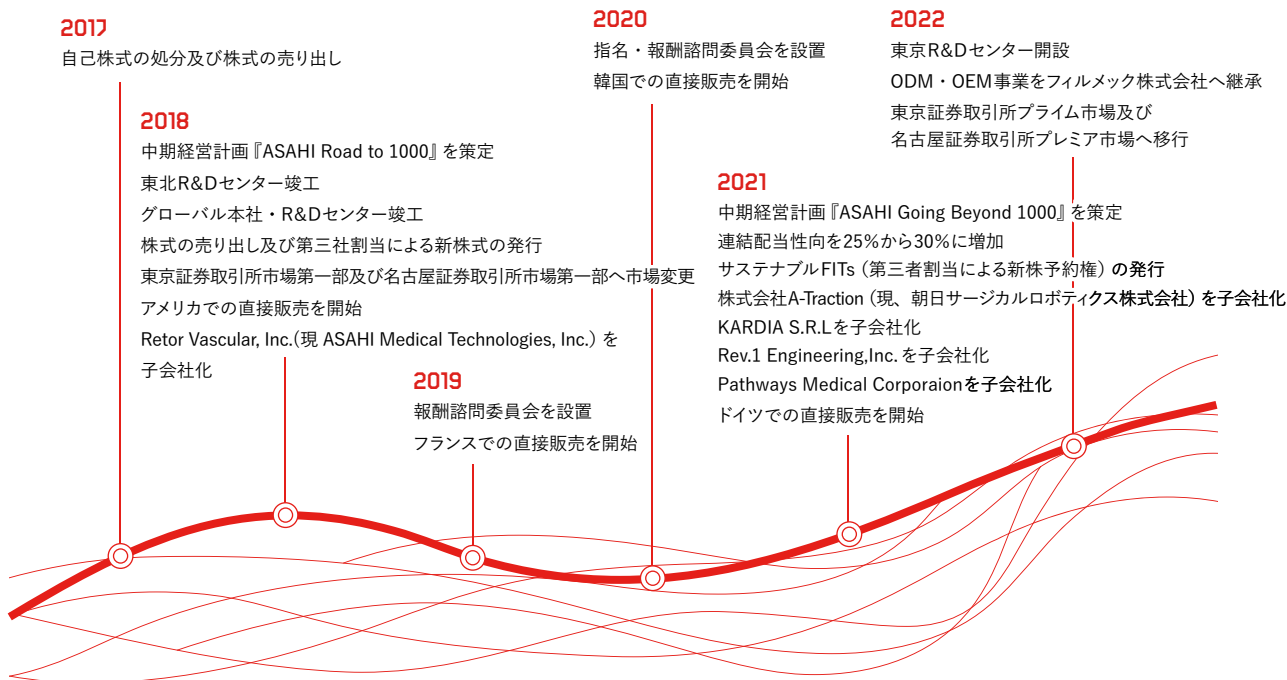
2017
自己株式の処分及び株式の売り出し

2018
中期経営計画『ASAHI Road to 1000』を策定
東北R&Dセンター竣工
グローバル本社・R&Dセンター竣工
株式の売り出し及び第三社割当による新株式の発行
東京証券取引所市場第一部及び名古屋証券取引所市場第一部へ市場変更
アメリカでの直接販売を開始
Retor Vascular, Inc.(現 ASAHI Medical Technologies, Inc.) を子会社化

2019
報酬諮問委員会を設置
フランスでの直接販売を開始

2020
指名・報酬諮問委員会を設置
韓国での直接販売を開始

2021
中期経営計画『ASAHI Going Beyond 1000』を策定
連結配当性向を25%から30%に増加
サステナブルFITs（第三者割当による新株予約権）の発行
株式会社A-Traction（現、朝日サージカルロボティクス株式会社）を子会社化
KARDIA S.R.Lを子会社化
Rev.1 Engineering,Inc. を子会社化
Pathways Medical Corporaionを子会社化
ドイツでの直接販売を開始

2022
東京R&Dセンター開設
ODM・OEM事業をフィルメック株式会社へ継承
東京証券取引所プライム市場及び名古屋証券取引所プレミア市場へ移行